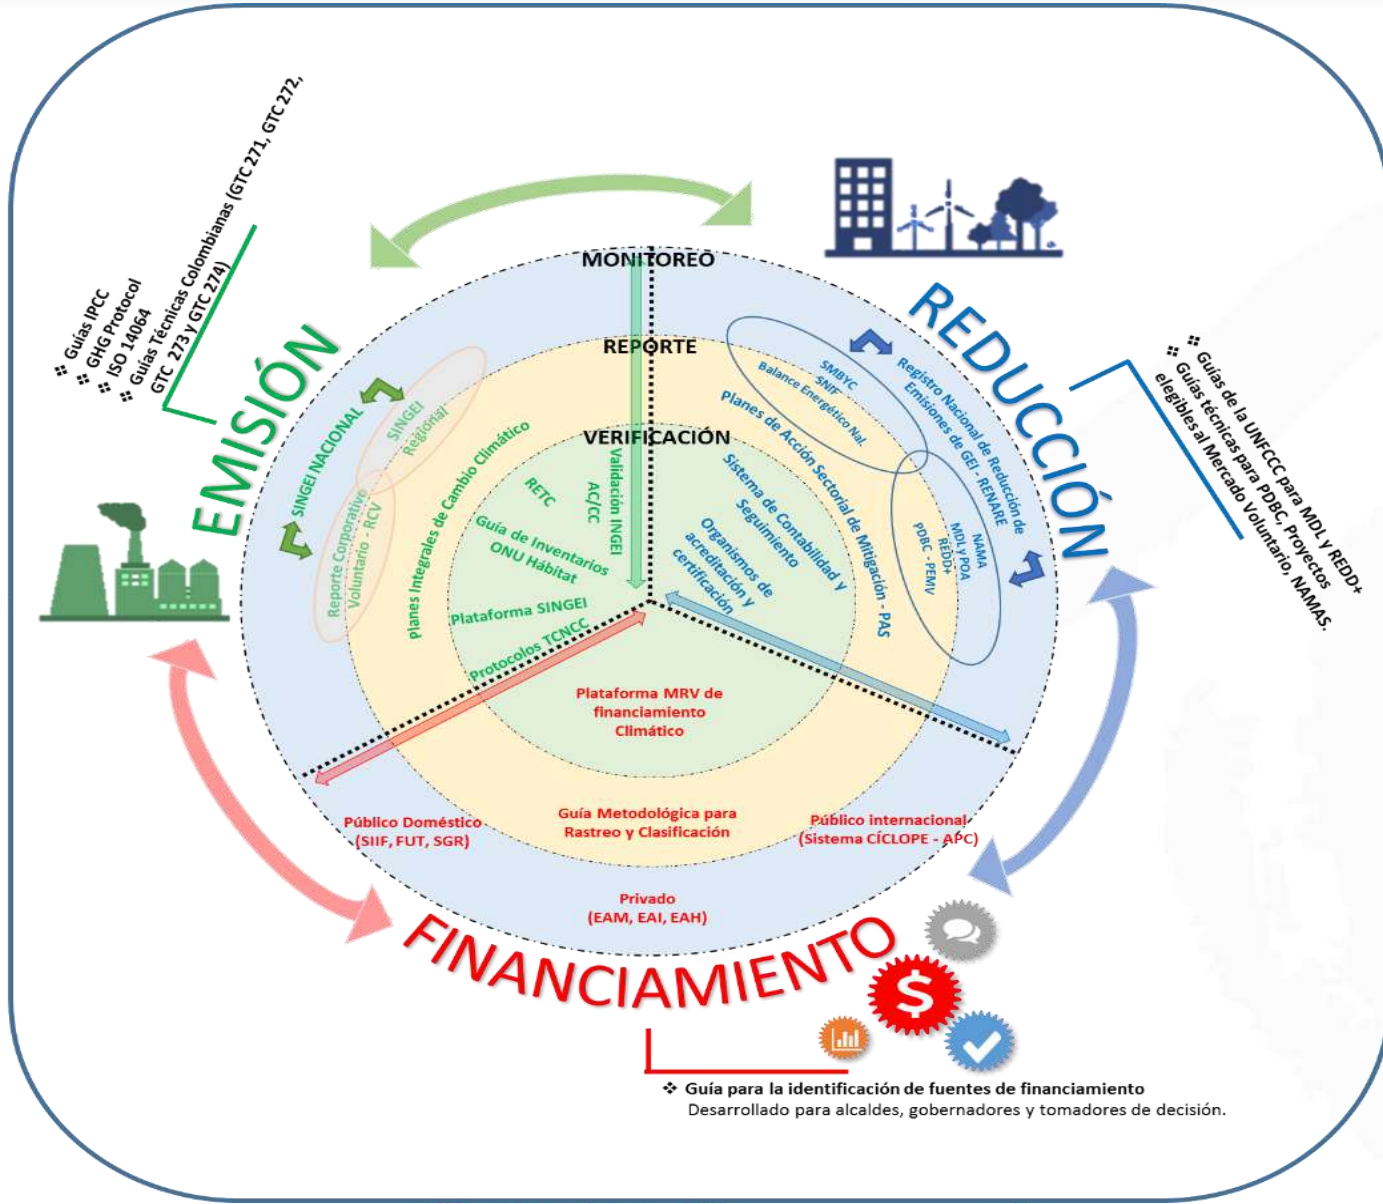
❖ Guías IPCC
❖ GHG Protocol
❖ ISO 14064
❖ Guías Técnicas Colombianas (GTC 271, GTC 272, GTC 273 y GTC 274)

EMISIÓN

MONITOREO

REPORTE

VERIFICACIÓN

REDUCCIÓN

❖ Guías de la UNFCCC para MDL y REDD+
❖ Guías técnicas para PDBC, Proyectos elegibles al Mercado Voluntario, NAMAS.

SINGEI NACIONAL

SINGEI Regional

Reporte Corporativo Voluntario - RCV

Planes Integrales de Cambio Climático

RETC

Validación INGEI AC/CC

Guía de Inventarios ONU Hábitat

Plataforma SINGEI

Protocolos TCNCC

SMBYC SNIF Balance Energético Nal.

Registro Nacional de Reducción de Emisiones de GEI - RENARE

Planes de Acción Sectorial de Mitigación - PAS

NAMA MDL y POA REDD+ PDBC - PEMV

Sistema de Contabilidad y Seguimiento

Organismos de acreditación y certificación

Plataforma MRV de financiamiento Climático

Público Doméstico (SIIF, FUT, SGR)

Guía Metodológica para Rastreo y Clasificación

Público internacional (Sistema CÍCLOPE - APC)

Privado (EAM, EAI, EAH)

FINANCIAMIENTO

$

❖ Guía para la identificación de fuentes de financiamiento
Desarrollado para alcaldes, gobernadores y tomadores de decisión.